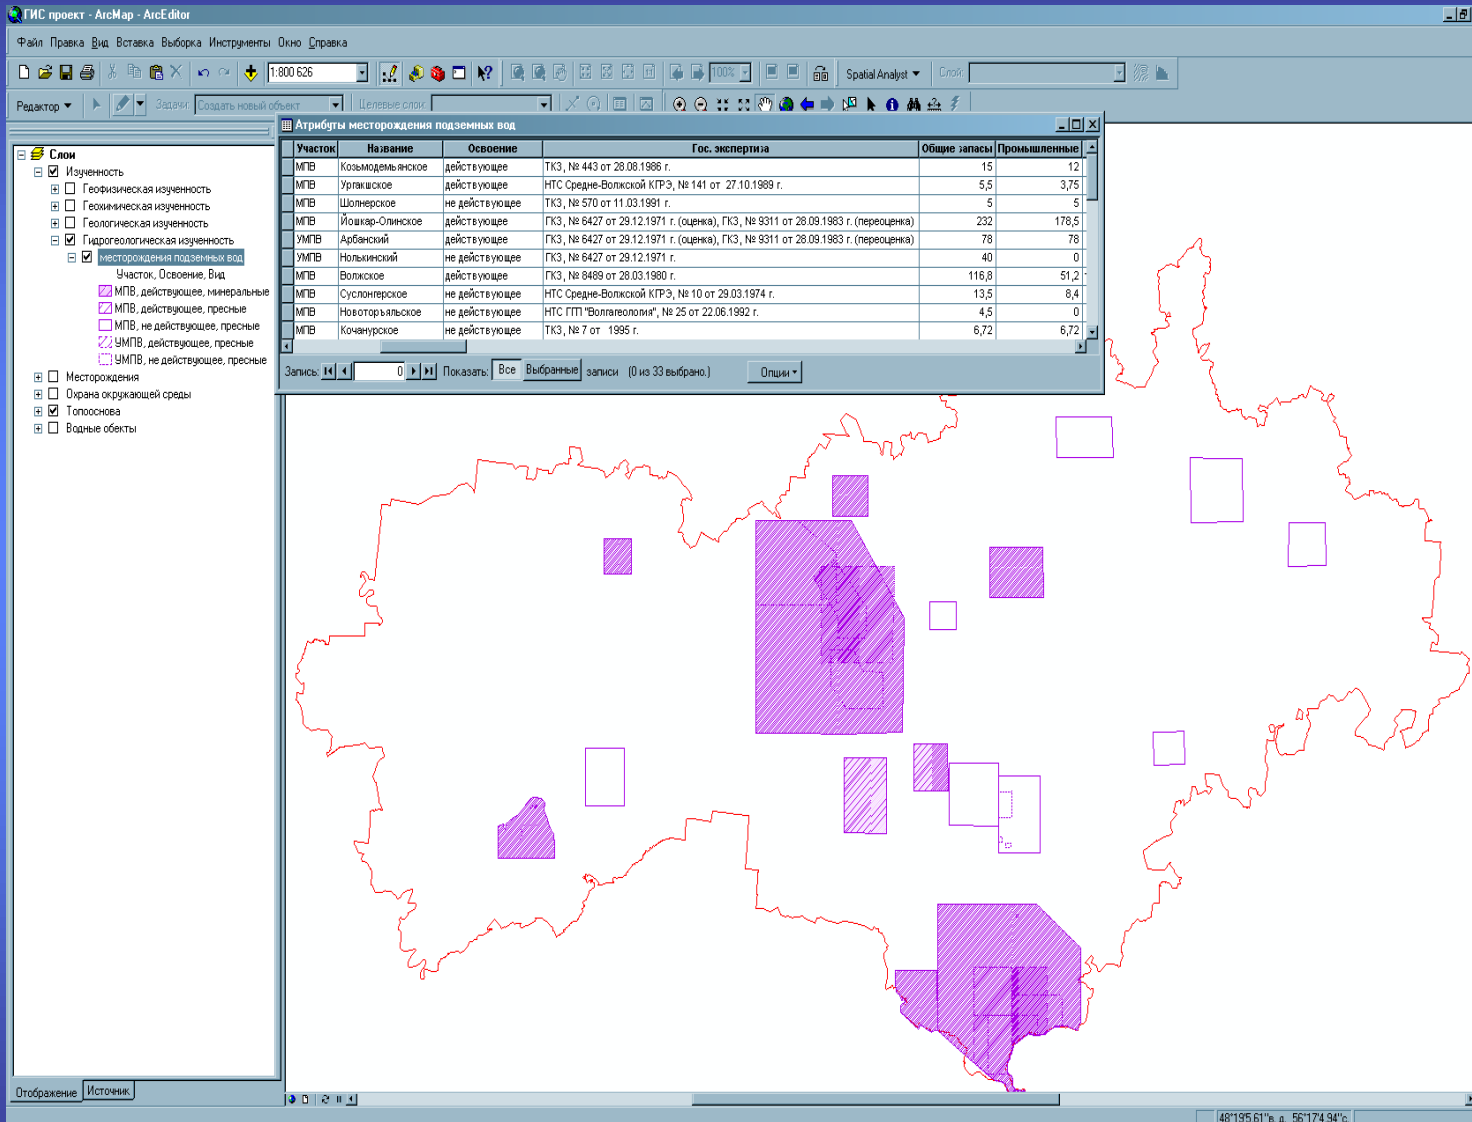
ГИС проект - ArcMap - ArcEditor

Файл Правка Вид Вставка Выборка Инструменты Окно Справка

1:800 626

Spatial Analyst ▾ Слой:

Редактор ▾ Задача: Создать новый объект Целевой слой:

Слои
Изученность
Геофизическая изученность
Геохимическая изученность
Геологическая изученность
Гидрогеологическая изученность
месторождения подземных вод
Участок, Освоение, Вид
МПВ, действующее, минеральные
МПВ, действующее, пресные
МПВ, не действующее, пресные
УМПВ, действующее, пресные
УМПВ, не действующее, пресные
Месторождения
Охрана окружающей среды
Топооснова
Водные обекты

Отображение Источник

Атрибуты месторождения подземных вод

| Участок | Название | Освоение | Гос. экспертиза | Общие запасы | Промышленные |
|---|---|---|---|---|---|
| МПВ | Козьмодемьянское | действующее | ТКЗ, № 443 от 28.08.1986 г. | 15 | 12 |
| МПВ | Ургакшское | действующее | НТС Средне-Волжской КГРЭ, № 141 от 27.10.1989 г. | 5,5 | 3,75 |
| МПВ | Шолнерское | не действующее | ТКЗ, № 570 от 11.03.1991 г. | 5 | 5 |
| МПВ | Йошкар-Олинское | действующее | ГКЗ, № 6427 от 29.12.1971 г. (оценка), ГКЗ, № 9311 от 28.09.1983 г. (переоценка) | 232 | 178,5 |
| УМПВ | Арбанский | действующее | ГКЗ, № 6427 от 29.12.1971 г. (оценка), ГКЗ, № 9311 от 28.09.1983 г. (переоценка) | 78 | 78 |
| УМПВ | Нолькинский | не действующее | ГКЗ, № 6427 от 29.12.1971 г. | 40 | 0 |
| МПВ | Волжское | действующее | ГКЗ, № 8489 от 28.03.1980 г. | 116,8 | 51,2 |
| МПВ | Суслонгерское | не действующее | НТС Средне-Волжской КГРЭ, № 10 от 29.03.1974 г. | 13,5 | 8,4 |
| МПВ | Новоторъяльское | не действующее | НТС ГГП "Волгагеология", № 25 от 22.06.1992 г. | 4,5 | 0 |
| МПВ | Кочанурское | не действующее | ТКЗ, № 7 от 1995 г. | 6,72 | 6,72 |

Запись: 0 Показать: Все Выбранные записи (0 из 33 выбрано.) Опции ▾

48°19'5.61"в. д. 56°17'4.94"с.